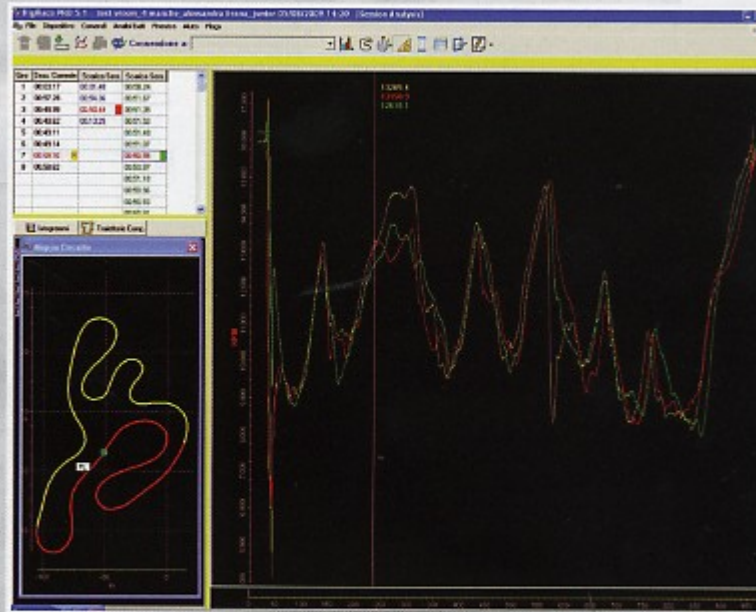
File Dispositivo Comandi Analisi Dati Finestra Aiuto Plugs

Commutatore a

| Giro | Tempo Corrente | Scarico Sezione | Scarico Sezione |
|---|---|---|---|
| 1 | 00:53.17 | 00:35.48 | 00:56.24 |
| 2 | 00:51.06 | 00:56.16 | 00:51.67 |
| 3 | 00:48.09 | 00:50.44 | 00:47.36 |
| 4 | 00:48.62 | 00:57.225 | 00:57.33 |
| 5 | 00:49.11 | | 00:51.40 |
| 6 | 00:49.14 | | 00:51.14 |
| 7 | 00:50.10 | | 00:49.86 |
| 8 | 00:50.02 | | 00:50.07 |
| | | | 00:51.10 |
| | | | 00:50.56 |
| | | | 00:50.93 |

Integrazioni | Traiettorie Corse

Mappa Circuito

RPM